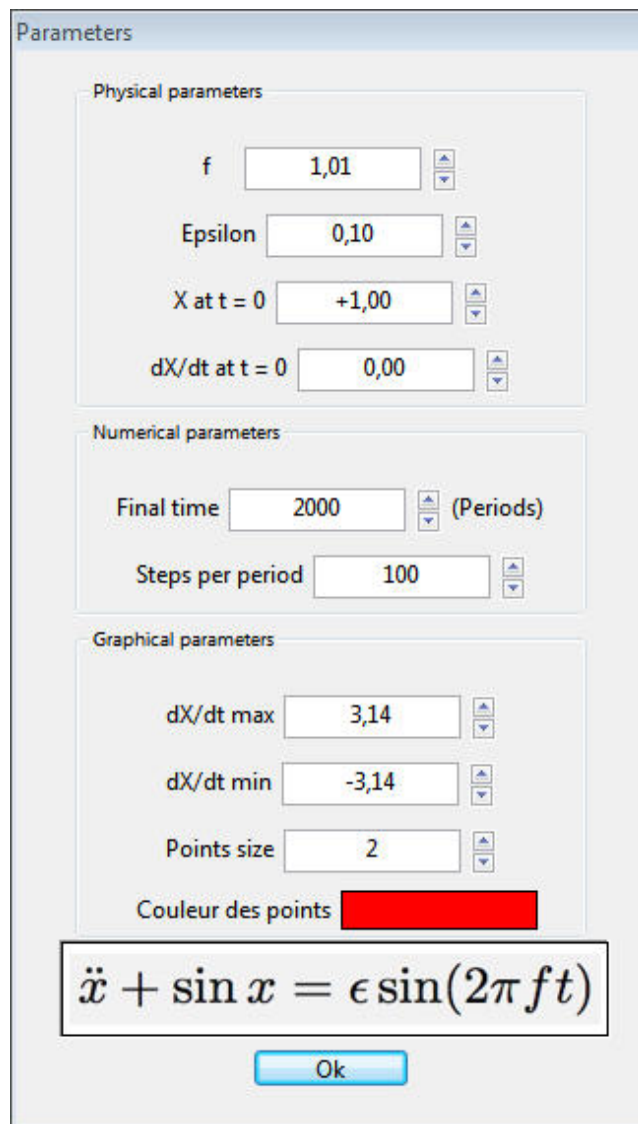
Parameters

Physical parameters

f 1,01

Epsilon 0,10

X at t = 0 +1,00

dX/dt at t = 0 0,00

Numerical parameters

Final time 2000 (Periods)

Steps per period 100

Graphical parameters

dX/dt max 3,14

dX/dt min -3,14

Points size 2

Couleur des points

$\ddot{x} + \sin x = \epsilon \sin(2\pi f t)$

Ok